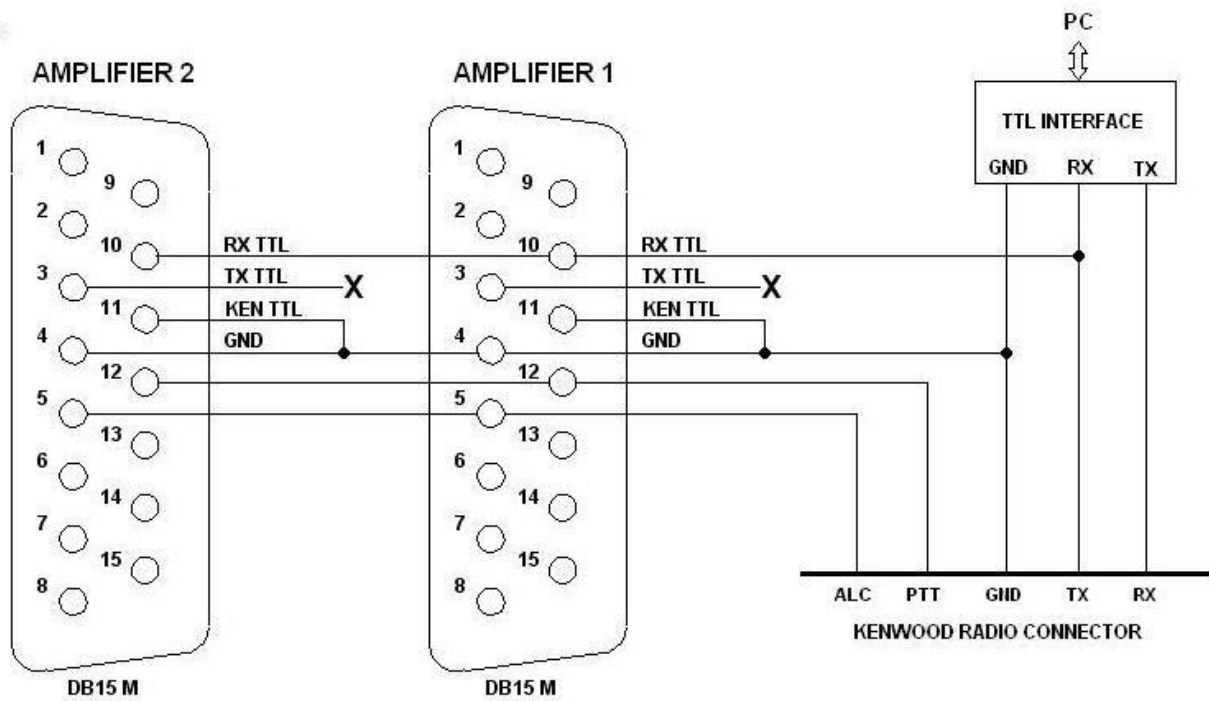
PC

AMPLIFIER 2

AMPLIFIER 1

TTL INTERFACE

GND RX TX

1 9 2 10 3 11 4 12 5 13 6 14 7 15 8

RX TTL
TX TTL
X
KEN TTL
GND

1 9 2 10 3 11 4 12 5 13 6 14 7 15 8

RX TTL
TX TTL
X
KEN TTL
GND

ALC PTT GND TX RX

KENWOOD RADIO CONNECTOR

DB15 M

DB15 M